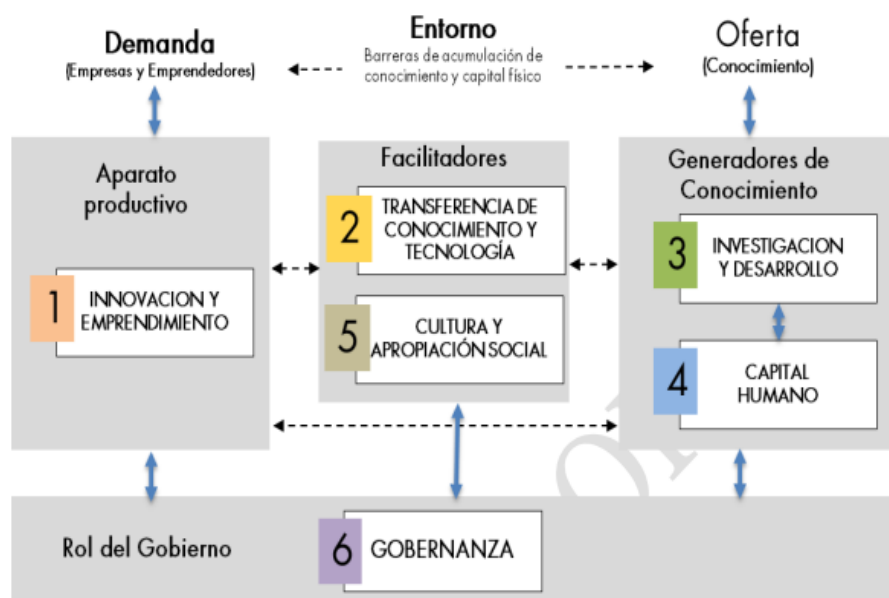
Demanda
(Empresas y Emprendedores)

Entorno
Barreras de acumulación de conocimiento y capital físico

Oferta
(Conocimiento)

Aparato productivo

1 INNOVACION Y EMPRENDIMIENTO

Facilitadores

2 TRANSFERENCIA DE CONOCIMIENTO Y TECNOLOGÍA

5 CULTURA Y APROPIACIÓN SOCIAL

Generadores de Conocimiento

3 INVESTIGACION Y DESARROLLO

4 CAPITAL HUMANO

Rol del Gobierno

6 GOBERNANZA